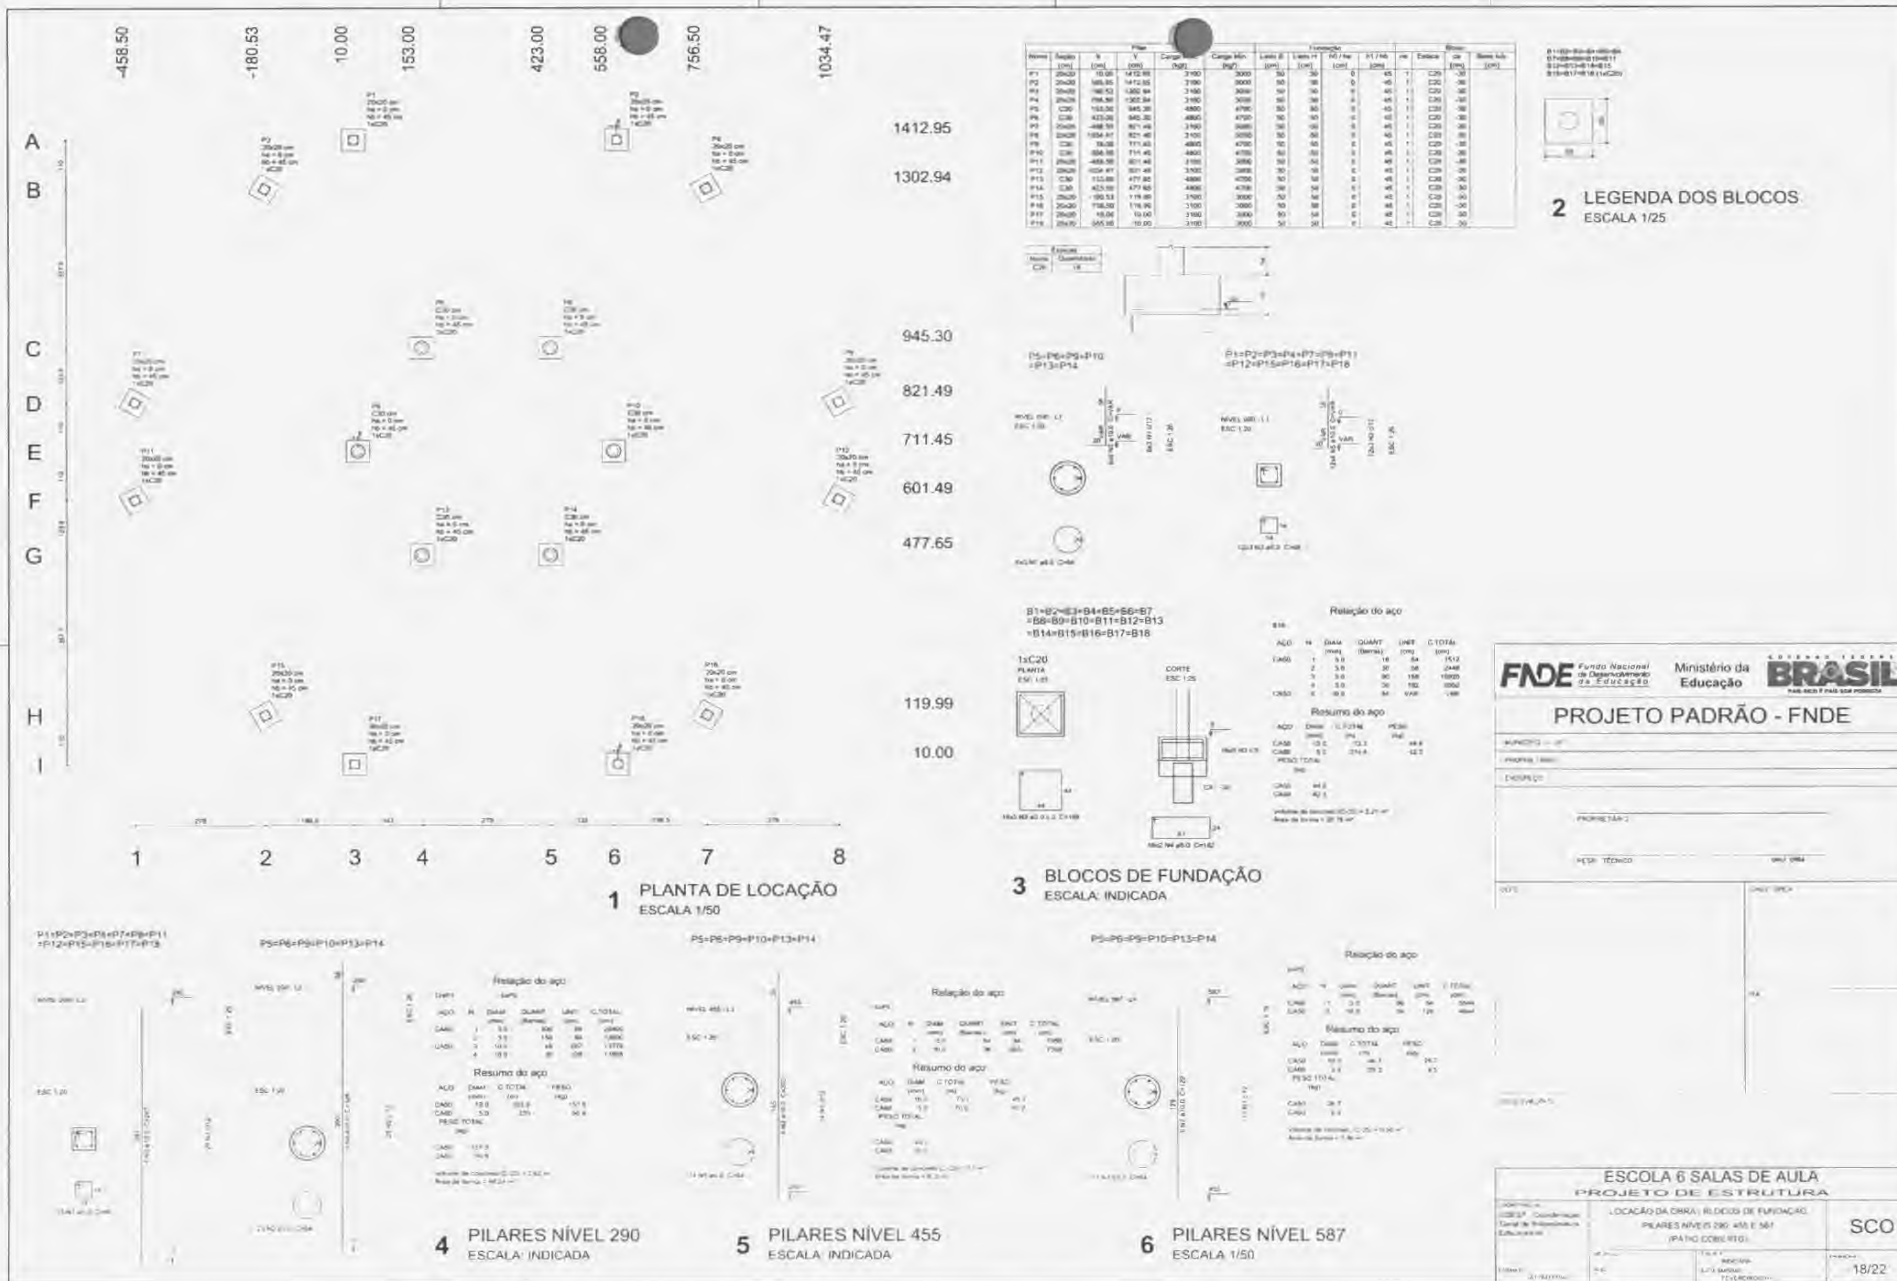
-458.50
-180.53
10.00
153.00
423.00
558.00
756.50
1034.47

A
B
C
D
E
F
G
H
I

1412.95
1302.94
945.30
821.49
711.45
601.49
477.65
119.99
10.00

1
2
3
4
5
6
7
8

1 PLANTA DE LOCAÇÃO
ESCALA 1/50

2 LEGENDA DOS BLOCOS
ESCALA 1/25

P5=P6=P9=P10=P13=P14

P1=P2=P3=P4=P7=P8=P11=P12=P15=P16=P17=P18

B1=B2=B3=B4=B5=B6=B7=B8=B9=B10=B11=B12=B13=B14=B15=B16=B17=B18

1xC20

Relação do aço

Resumo do aço

CORTE

3 BLOCOS DE FUNDAÇÃO
ESCALA: INDICADA

FNDE Fundo Nacional de Desenvolvimento da Educação
Ministério da Educação
BRASIL

PROJETO PADRÃO - FNDE

P1=P2=P3=P4=P7=P8=P11=P12=P15=P16=P17=P18

P5=P6=P9=P10=P13=P14

P5=P6=P9=P10=P13=P14

P5=P6=P9=P10=P13=P14

Relação do aço
Resumo do aço

Relação do aço
Resumo do aço

Relação do aço
Resumo do aço

4 PILARES NÍVEL 290
ESCALA: INDICADA

5 PILARES NÍVEL 455
ESCALA: INDICADA

6 PILARES NÍVEL 587
ESCALA 1/50

ESCOLA 6 SALAS DE AULA
PROJETO DE ESTRUTURA

LOCAÇÃO DA OBRA / BLOCOS DE FUNDAÇÃO
PILARES NÍVEIS 290, 455 E 587
(PÁTIO COBERTO)

SCO

18/22